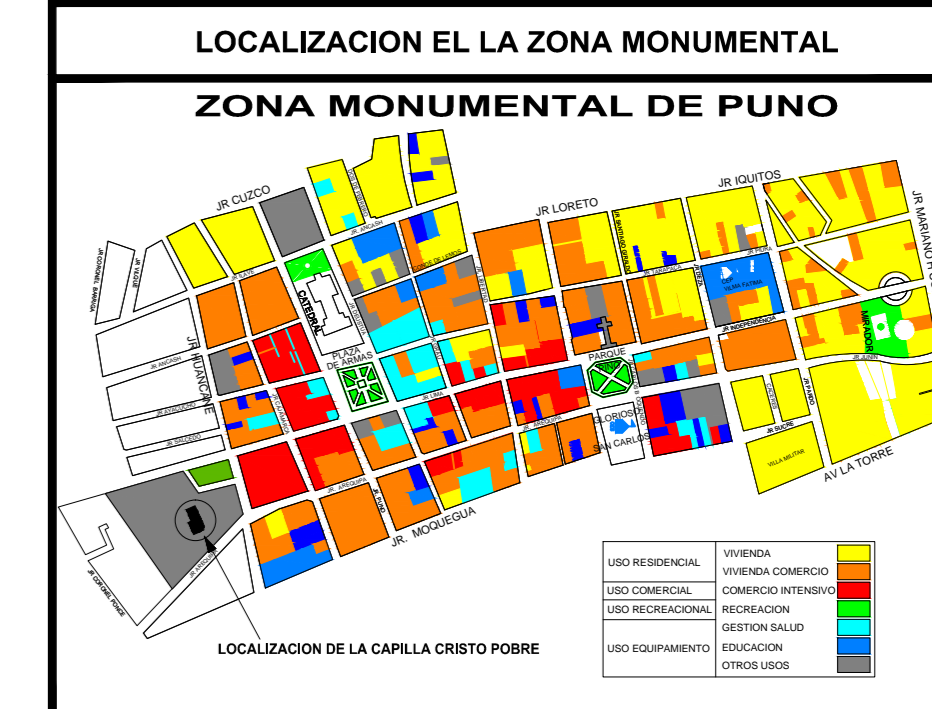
LOCALIZACION EL LA ZONA MONUMENTAL

ZONA MONUMENTAL DE PUNO

JR CUZCO
JR LORETO
JR IQUITOS
JR MARIANO
JR ANCASH
JR DEUSTUA
JR LIBERTAD
JR TACNA
CATEDRAL
PLAZA DE ARMAS
JR HUANCANE
JR ANCASH
JR AYACUCHO
JR SALCEDO
JR LIMA
JR AREQUIPA
JR AREQUIPA
JR ARBOLEDA
JR. MOQUEGUA
PARQUE PINO
GLORIOSO SAN CARLOS
JR INDEPENDENCIA
JR JUNIN
MIRADOR
JR SUCRE
VILLA MILITAR
AV LA TORRE
CEP. VILMA FATIMA
JR CORONEL PONCE
JR VALLE
JR CORONEL BARRIGA

LOCALIZACION DE LA CAPILLA CRISTO POBRE

| | | |
|---|---|---|
| USO RESIDENCIAL | VIVIENDA | |
| | VIVIENDA COMERCIO | |
| USO COMERCIAL | COMERCIO INTENSIVO | |
| USO RECREACIONAL | RECREACION | |
| USO EQUIPAMIENTO | GESTION SALUD | |
| | EDUCACION | |
| | OTROS USOS | |